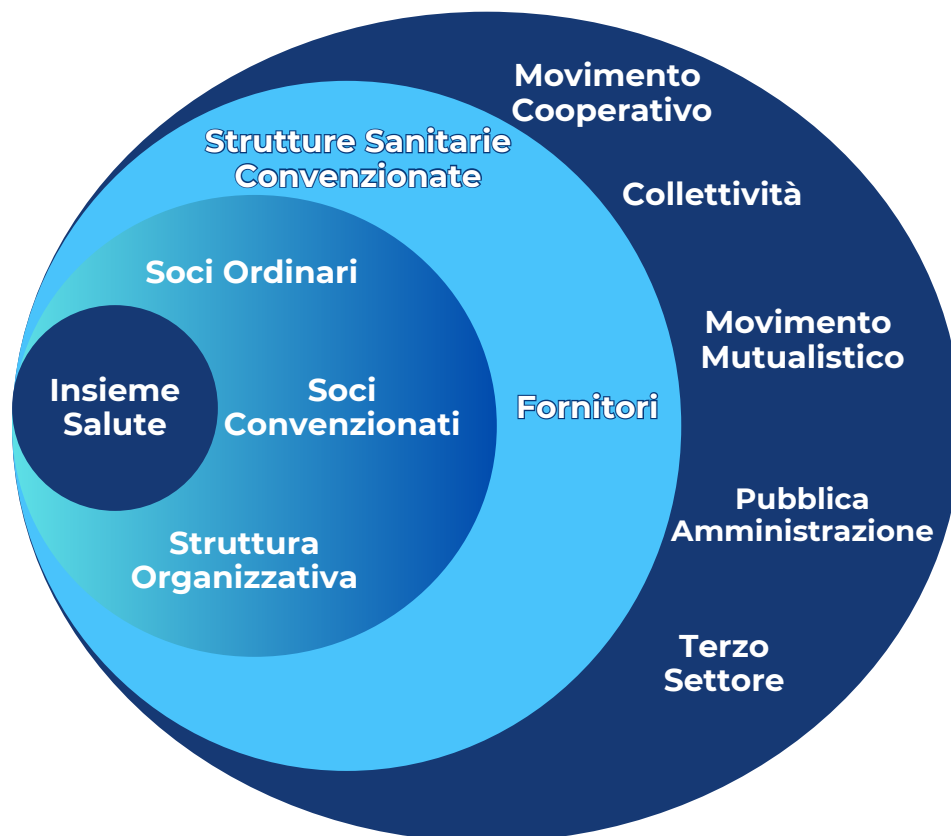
Movimento Cooperativo

Strutture Sanitarie Convenzionate

Collettività

Soci Ordinari

Movimento Mutualistico

Insieme Salute

Soci Convenzionati

Fornitori

Pubblica Amministrazione

Struttura Organizzativa

Terzo Settore